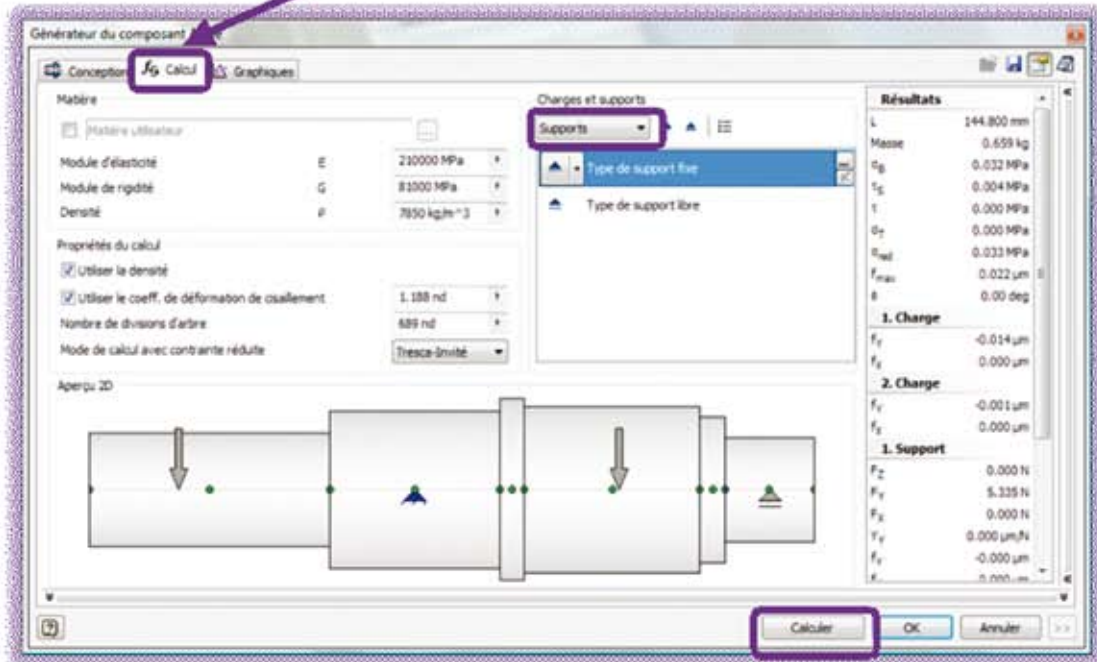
Générateur du composant

Conception | Calcul | Graphiques

Matière

Matière utilisateur

Module d'élasticité | E | 210000 MPa
Module de rigidité | G | 81000 MPa
Densité | ρ | 7850 kg/m^3

Propriétés du calcul

Utiliser la densité

Utiliser le coeff. de déformation de cisaillement | 1.188 nd

Nombre de divisions d'arbre | 689 nd

Mode de calcul avec contrainte réduite | Tresca-Invité

Charges et supports

Supports

Type de support fixe

Type de support libre

Aperçu 2D

Résultats

| | |
|---|---|
| L | 144.800 mm |
| Masse | 0.659 kg |
| $\sigma_B$ | 0.032 MPa |
| $\tau_S$ | 0.004 MPa |
| $\tau$ | 0.000 MPa |
| $\sigma_T$ | 0.000 MPa |
| $\sigma_{red}$ | 0.033 MPa |
| $f_{max}$ | 0.022 µm |
| $\theta$ | 0.00 deg |
| 1. Charge | |
| $f_Y$ | -0.014 µm |
| $f_X$ | 0.000 µm |
| 2. Charge | |
| $f_Y$ | -0.001 µm |
| $f_X$ | 0.000 µm |
| 1. Support | |
| $F_Z$ | 0.000 N |
| $F_Y$ | 5.335 N |
| $F_X$ | 0.000 N |
| $Y_Y$ | 0.000 µm/N |
| $f_Y$ | -0.000 µm |
| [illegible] | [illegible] |

Calculer | OK | Annuler | >>